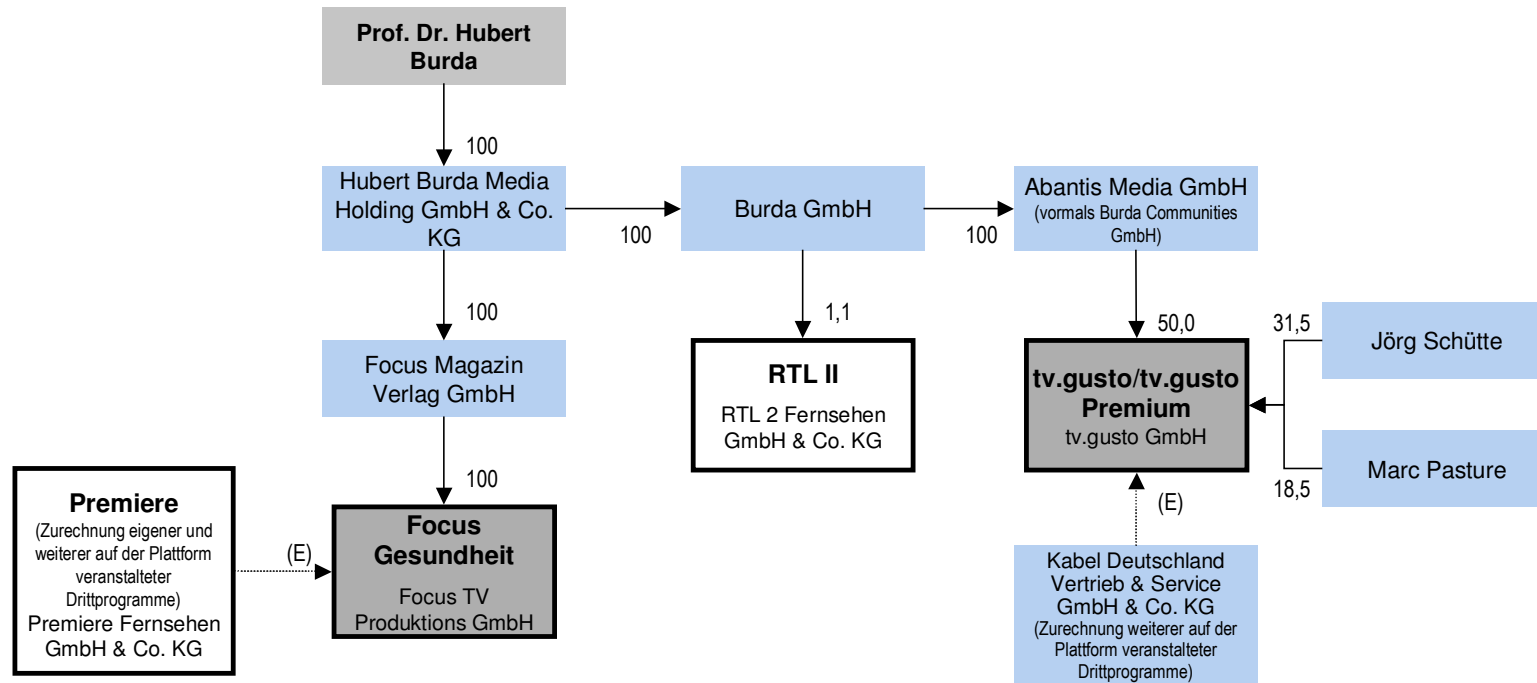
Prof. Dr. Hubert Burda

100

Hubert Burda Media Holding GmbH & Co. KG

100

Burda GmbH

100

Abantis Media GmbH (vormals Burda Communities GmbH)

100

1,1

50,0

Focus Magazin Verlag GmbH

RTL II

RTL 2 Fernsehen GmbH & Co. KG

31,5

Jörg Schütte

tv.gusto/tv.gusto Premium

tv.gusto GmbH

Marc Pasture

18,5

100

Premiere

(Zurechnung eigener und weiterer auf der Plattform veranstalteter Drittprogramme)

Premiere Fernsehen GmbH & Co. KG

(E)

Focus Gesundheit

Focus TV Produktions GmbH

(E)

Kabel Deutschland Vertrieb & Service GmbH & Co. KG (Zurechnung weiterer auf der Plattform veranstalteter Drittprogramme)